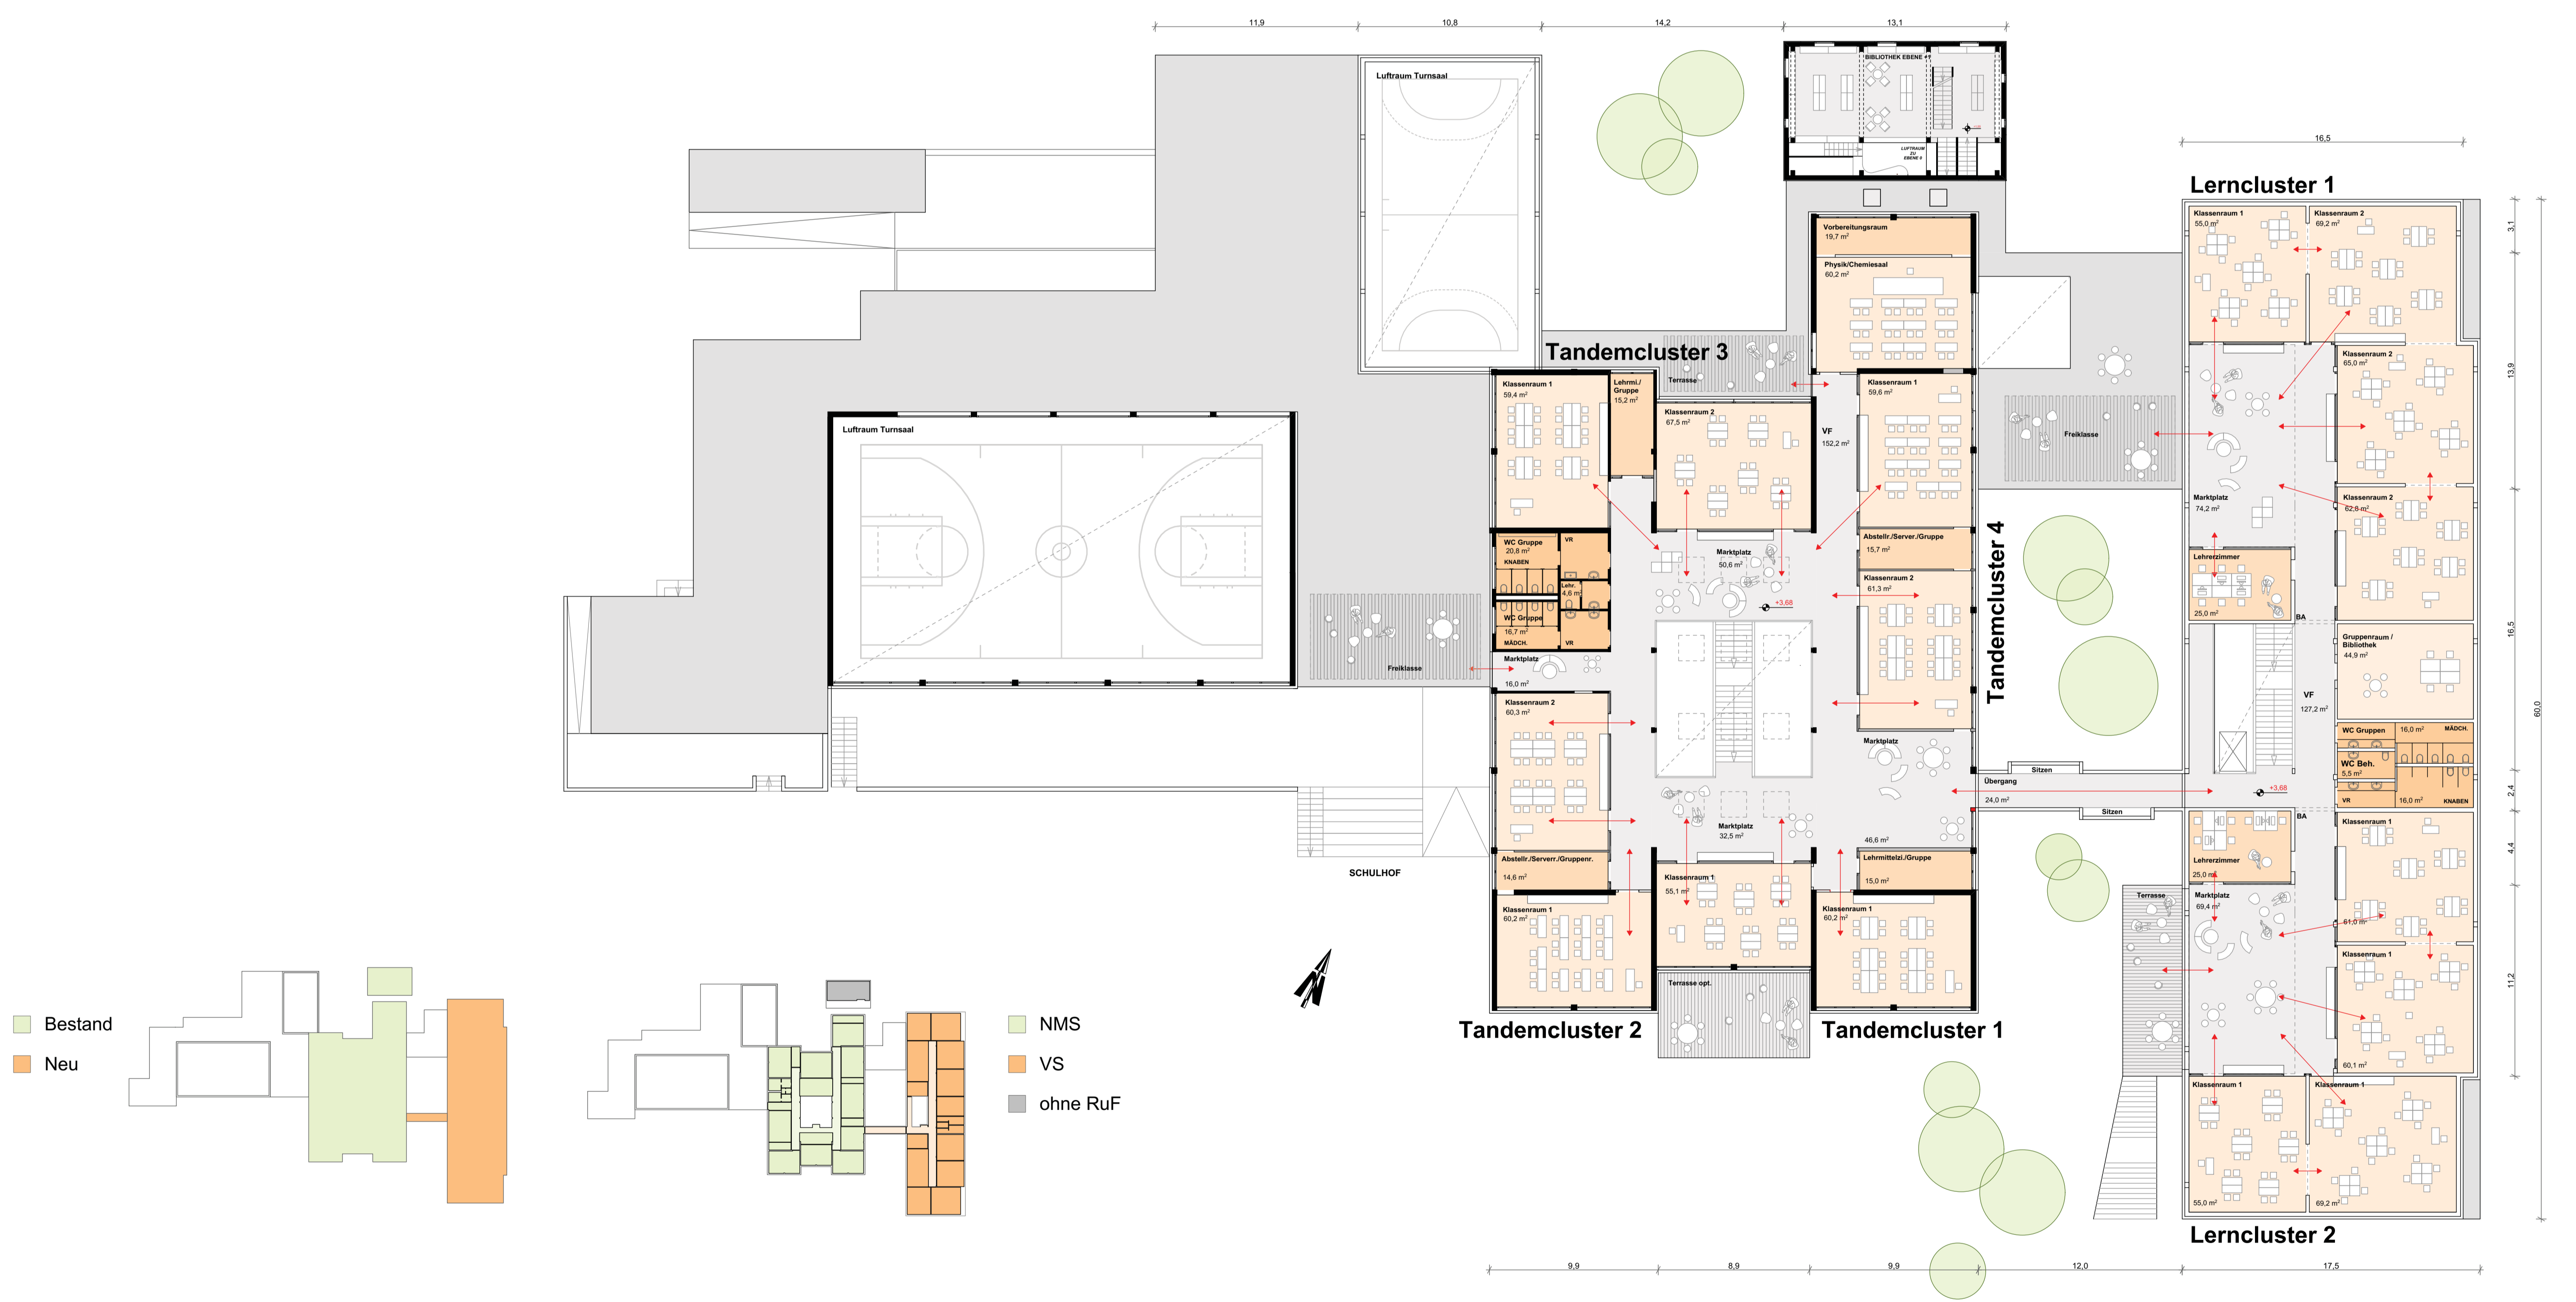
11,9
10,8
14,2
13,1

Luftraum Turnsaal

BIBLIOTHEK EBENE +1
LUFTRAUM ZU EBENE 0

16,5

Lerncluster 1

Klassenraum 1
55,0 m²
Klassenraum 2
69,2 m²

Vorbereitungsraum
19,7 m²

Physik/Chemiesaal
60,2 m²

Tandemcluster 3

Terrasse

Klassenraum 1
59,4 m²

Lehrmi./Gruppe
15,2 m²

Klassenraum 2
67,5 m²

VF
152,2 m²

Klassenraum 1
59,6 m²

Klassenraum 2
65,0 m²

Freiklasse

Luftraum Turnsaal

Marktplatz
74,2 m²

Klassenraum 2
62,8 m²

Abstellr./Server./Gruppe
15,7 m²

WC Gruppe
20,8 m²
KNABEN
VR

Lehr.
4,6 m²

WC Gruppe
16,7 m²
MÄDCH.
VR

Marktplatz
50,6 m²
+3,68

Klassenraum 2
61,3 m²

Tandemcluster 4

Lehrerzimmer
25,0 m²

BA

Gruppenraum / Bibliothek
44,9 m²

Freiklasse

Marktplatz
16,0 m²

VF
127,2 m²

Klassenraum 2
60,3 m²

Marktplatz

WC Gruppen
16,0 m²
MÄDCH.
WC Beh.
5,5 m²
VR
16,0 m²
KNABEN

Sitzen
Übergang
24,0 m²
+3,68
Sitzen

BA

Marktplatz
32,5 m²

46,6 m²

Klassenraum 1

Lehrerzimmer
25,0 m²

Abstellr./Server./Gruppenr.
14,6 m²

Lehrmittelzi./Gruppe
15,0 m²

SCHULHOF

Klassenraum 1
55,1 m²

Terrasse

Marktplatz
69,4 m²

Klassenraum 1
60,2 m²

Klassenraum 1
60,2 m²

61,0 m²

Klassenraum 1

Terrasse opt.

60,1 m²

Tandemcluster 2
Tandemcluster 1

Klassenraum 1
Klassenraum 1

55,0 m²
69,2 m²

Lerncluster 2

Bestand
Neu

NMS
VS
ohne RuF

3,1
13,9
16,5
60,0
2,4
4,4
11,2

9,9
8,9
9,9
12,0
17,5